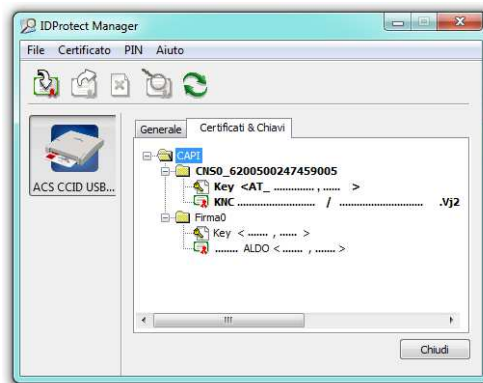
IDProtect Manager
File Certificato PIN Aiuto
ACS CCID USB...
Generale Certificati & Chiavi
CAPI
CNS0_6200500247459005
Key <AT_ .............. , ....... >
KNC .............................. / ............................... .Vj2
Firma0
Key < ........ , ....... >
........ ALDO < ........ , ....... >
Chiudi